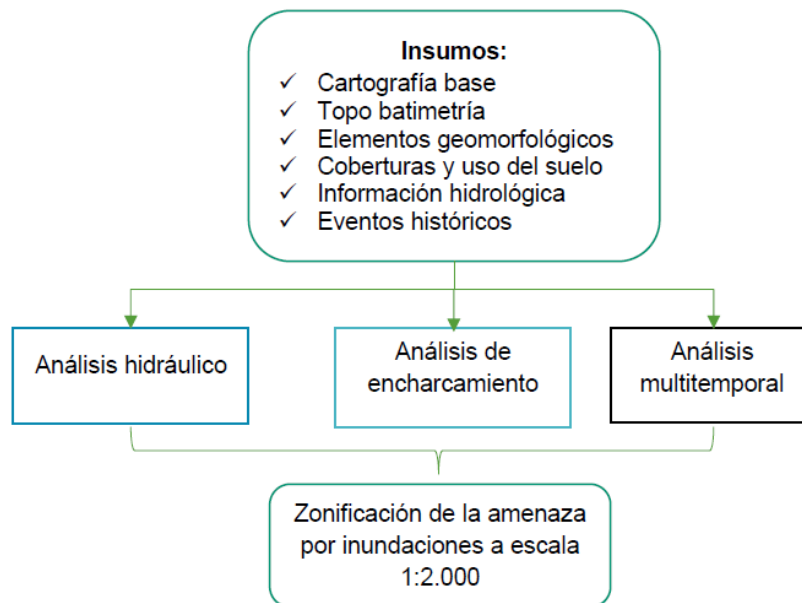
Insumos:
✓ Cartografía base
✓ Topo batimetría
✓ Elementos geomorfológicos
✓ Coberturas y uso del suelo
✓ Información hidrológica
✓ Eventos históricos

Análisis hidráulico

Análisis de encharcamiento

Análisis multitemporal

Zonificación de la amenaza por inundaciones a escala 1:2.000